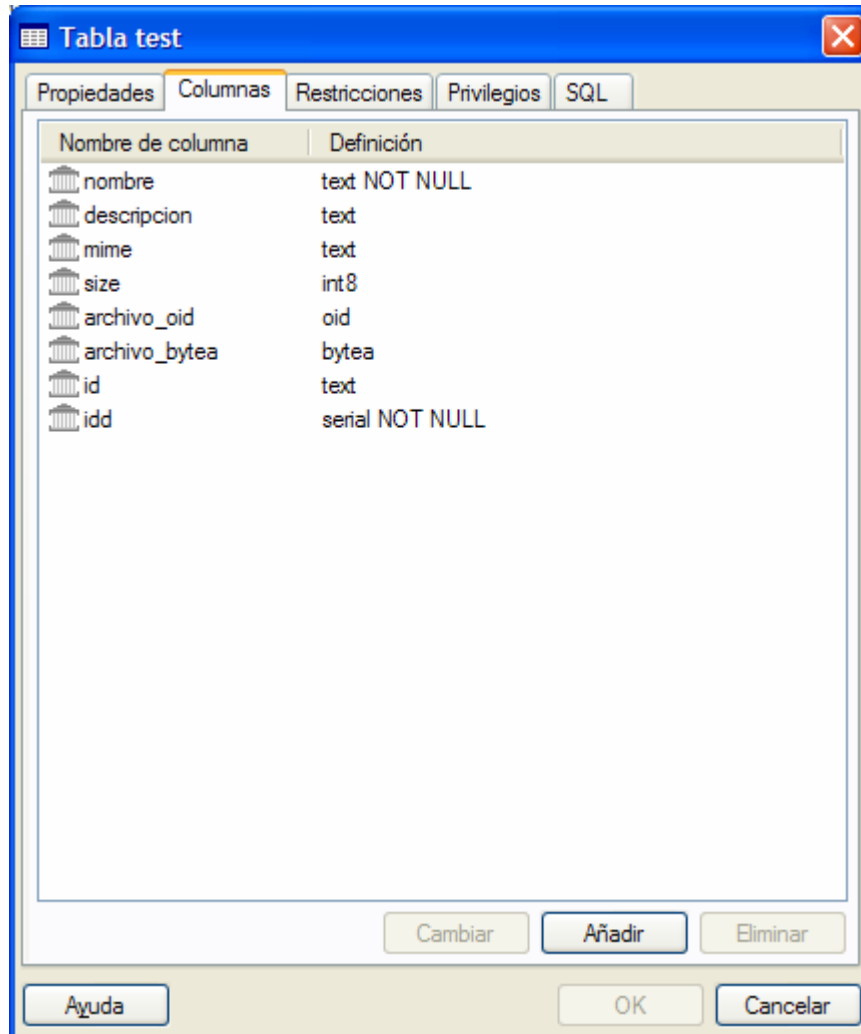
Tabla test

Propiedades | Columnas | Restricciones | Privilegios | SQL

| Nombre de columna | Definición |
|---|---|
| nombre | text NOT NULL |
| descripcion | text |
| mime | text |
| size | int8 |
| archivo_oid | oid |
| archivo_bytea | bytea |
| id | text |
| idd | serial NOT NULL |

Cambiar | Añadir | Eliminar

Ayuda | OK | Cancelar